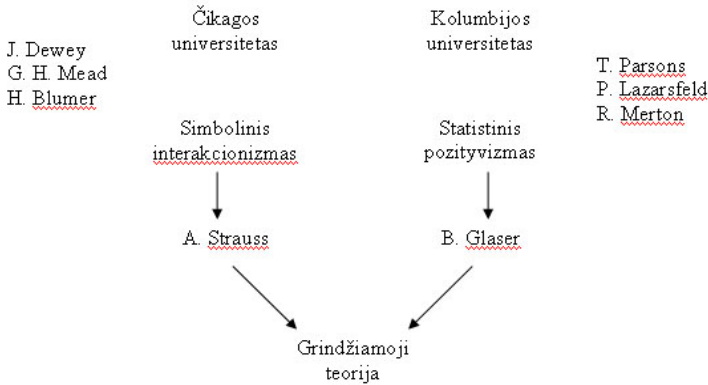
Čikagos universitetas

Kolumbijos universitetas

J. Dewey
G. H. Mead
H. Blumer

T. Parsons
P. Lazarsfeld
R. Merton

Simbolinis interakcionizmas

Statistinis pozityvizmas

A. Strauss

B. Glaser

Grindžiamoji teorija